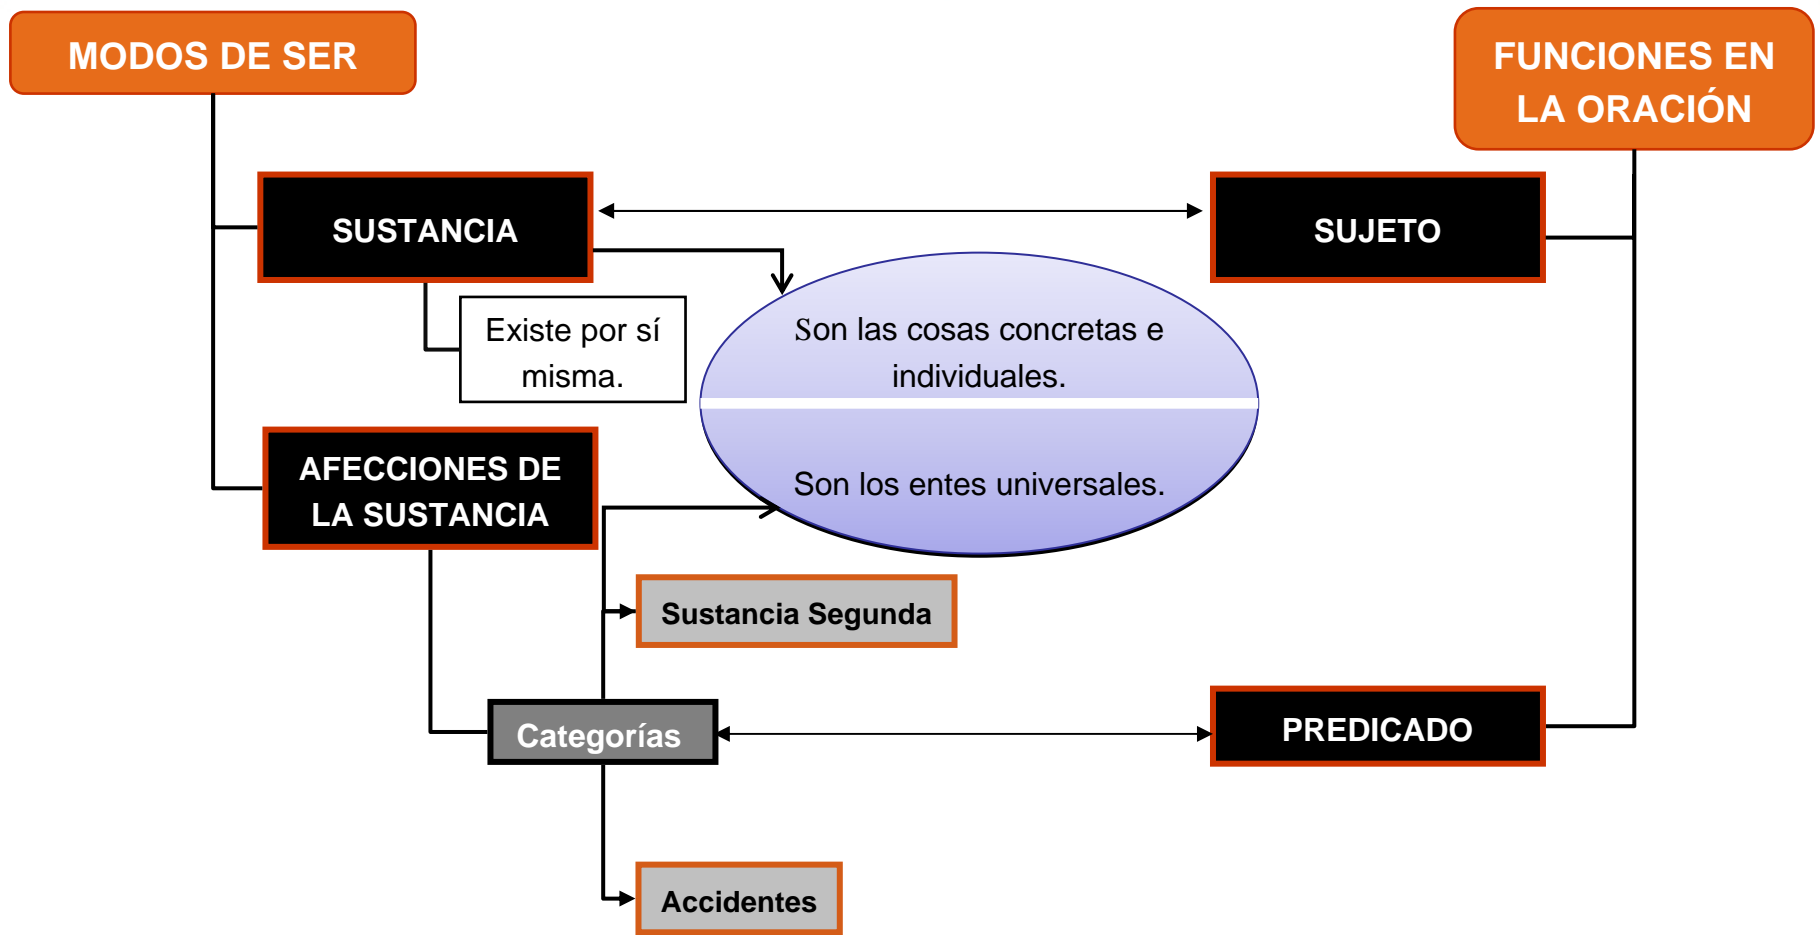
MODOS DE SER

FUNCIONES EN LA ORACIÓN

SUSTANCIA

SUJETO

Existe por sí misma.

Son las cosas concretas e individuales.

Son los entes universales.

AFECCIONES DE LA SUSTANCIA

Sustancia Segunda

Categorías

PREDICADO

Accidentes